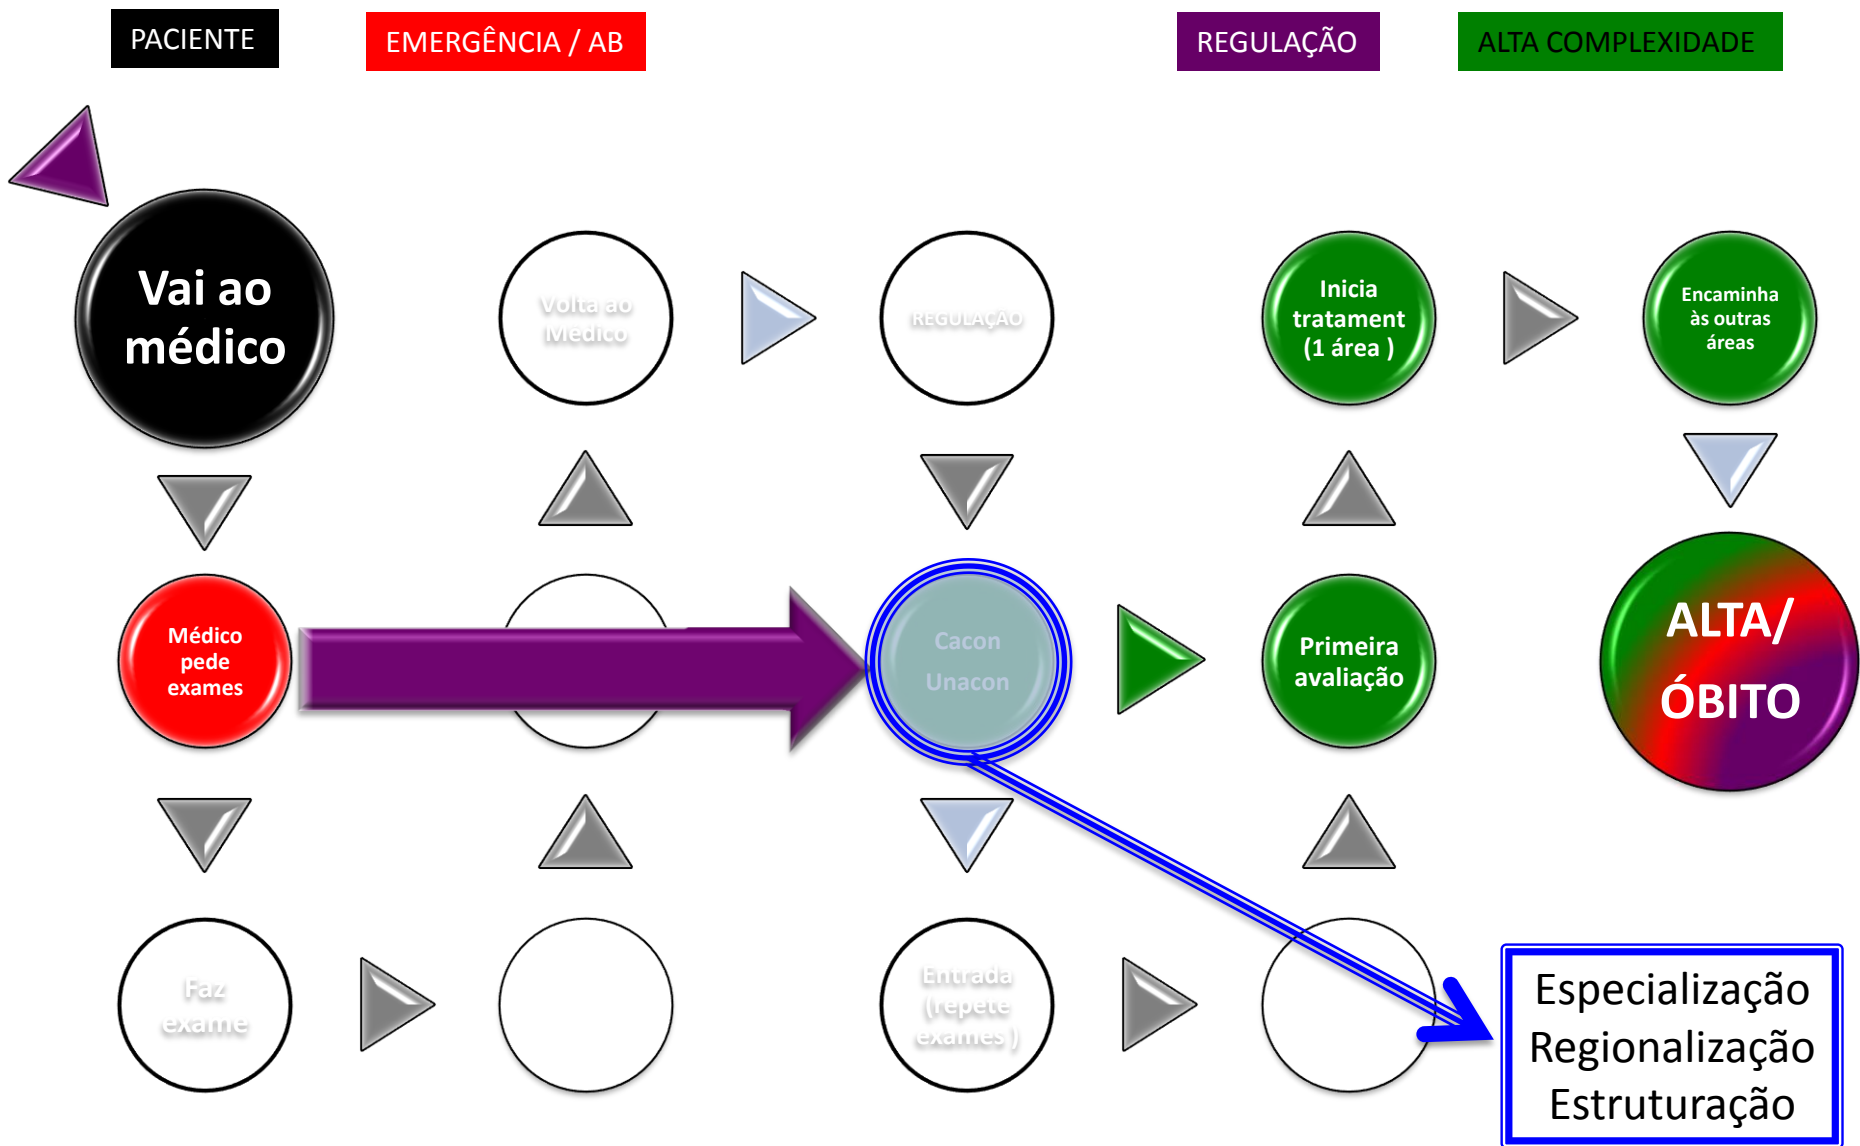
PACIENTE

EMERGÊNCIA / AB

REGULAÇÃO

ALTA COMPLEXIDADE

Vai ao médico

Volta ao Médico

REGULAÇÃO

Inicia tratament (1 área )

Encaminha às outras áreas

Médico pede exames

Cacon Unacon

Primeira avaliação

ALTA/ ÓBITO

Faz exame

Entrada (repete exames )

Especialização
Regionalização
Estruturação